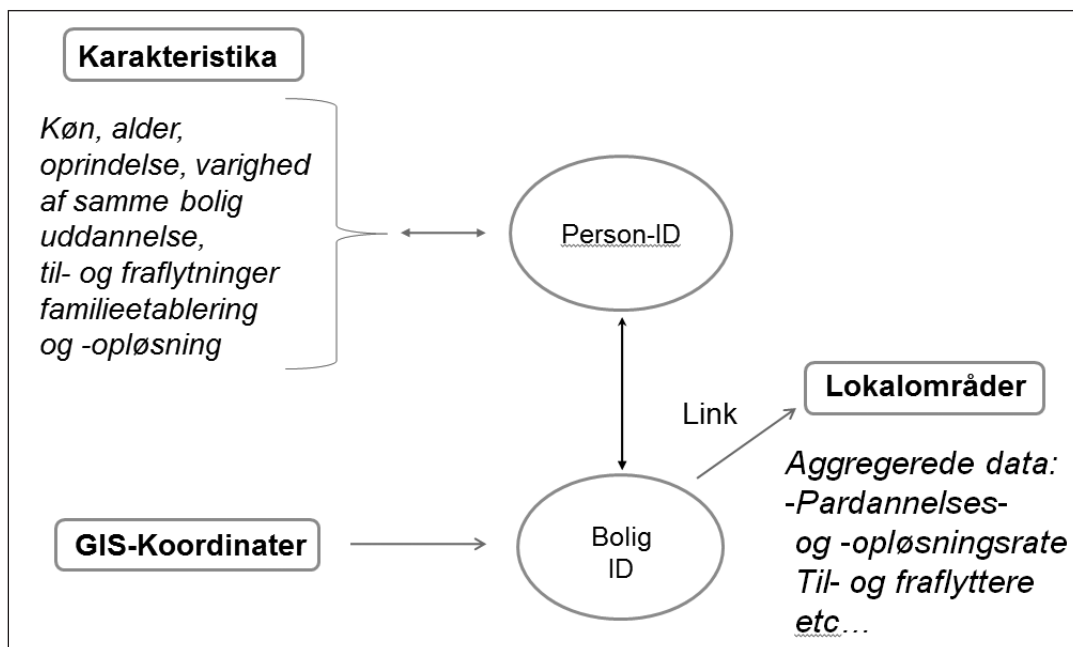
Karakteristika

Køn, alder, oprindelse, varighed af samme bolig uddannelse, til- og fraflytninger familieetablering og -opløsning

Person-ID

Link

Lokalområder

Aggregerede data:
-Pardannelses- og -opløsningsrate
Til- og fraflyttere
etc…

GIS-Koordinater

Bolig ID